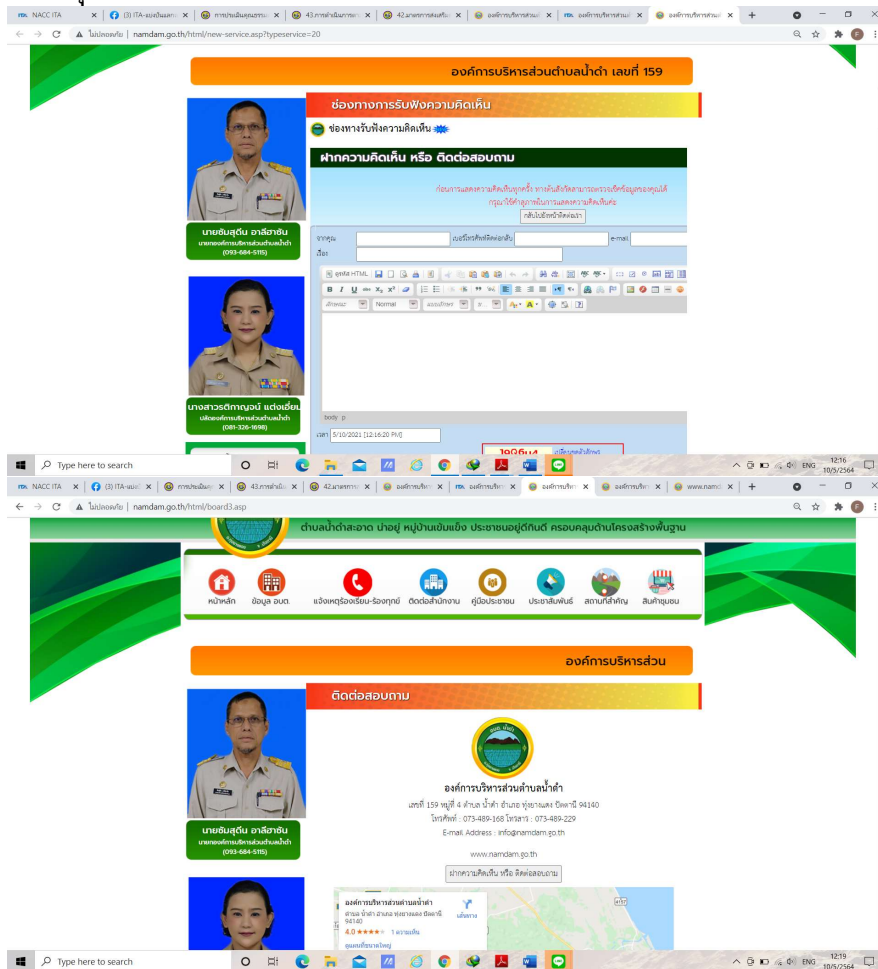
NACC ITA | (3) ITA-แบบวัดและ | การประเมินคุณธรรม | 43.การดำเนินการต | 42.มาตรการส่งเสริม | องค์การบริหารส่วนต | องค์การบริหารส่วนต | องค์การบริหารส่วนต

ไม่ปลอดภัย | namdam.go.th/html/new-service.asp?typeservice=20

องค์การบริหารส่วนตำบลน้ำดำ เลขที่ 159

ช่องทางการรับฟังความคิดเห็น

ช่องทางรับฟังความคิดเห็น

ฝากความคิดเห็น หรือ ติดต่อสอบถาม

ก่อนการแสดงความคิดเห็นทุกครั้ง ทางคับสังกัดสามารถตรวจเช็คข้อมูลของคุณได้ กรุณาใช้คำสุภาพในการแสดงความคิดเห็นค่ะ

กลับไปยังหน้าติดต่อเรา

จากคุณ | เบอร์โทรศัพท์ติดต่อกลับ | e-mail

เรื่อง

Normal

body p

เวลา 5/10/2021 [12:16:20 PM]

นายชัมสุดีน อาลีฮาซัน
นายกองค์การบริหารส่วนตำบลน้ำดำ
(093-684-5115)

นางสาวรติกาญจน์ แต่งเอี่ยม
ปลัดองค์การบริหารส่วนตำบลน้ำดำ
(081-326-1698)

Type here to search

12:16
10/5/2564

NACC ITA | (3) ITA-แบบวัด | การประเมินคุณ | 43.การดำเนิน | 42.มาตรการ | องค์การบริหา | องค์การบริหา | องค์การบริหา | องค์การบริหา | www.namd

ไม่ปลอดภัย | namdam.go.th/html/board3.asp

ตำบลน้ำดำสะอาด ปลอดภัย หมู่บ้านเข้มแข็ง ประชาชนอยู่ดีกินดี ครอบคลุมด้านโครงสร้างพื้นฐาน

หน้าหลัก | ข้อมูล อบต. | แจ้งเหตุร้องเรียน-ร้องทุกข์ | ติดต่อสำนักงาน | คู่มือประชาชน | ประชาสัมพันธ์ | สถานที่สำคัญ | สินค้าชุมชน

องค์การบริหารส่วน

ติดต่อสอบถาม

องค์การบริหารส่วนตำบลน้ำดำ

เลขที่ 159 หมู่ที่ 4 ตำบล น้ำดำ อำเภอ ทุ่งยางแดง ปัตตานี 94140
โทรศัพท์ : 073-489-168 โทรสาร : 073-489-229
E-mail Address : info@namdam.go.th

www.namdam.go.th

ฝากความคิดเห็น หรือ ติดต่อสอบถาม

นายชัมสุดีน อาลีฮาซัน
นายกองค์การบริหารส่วนตำบลน้ำดำ
(093-684-5115)

องค์การบริหารส่วนตำบลน้ำดำ
ตำบล น้ำดำ อำเภอ ทุ่งยางแดง ปัตตานี 94140
4.0 ★★★★ 1 ความเห็น
เส้นทาง

Type here to search

ENG 12:19
10/5/2564